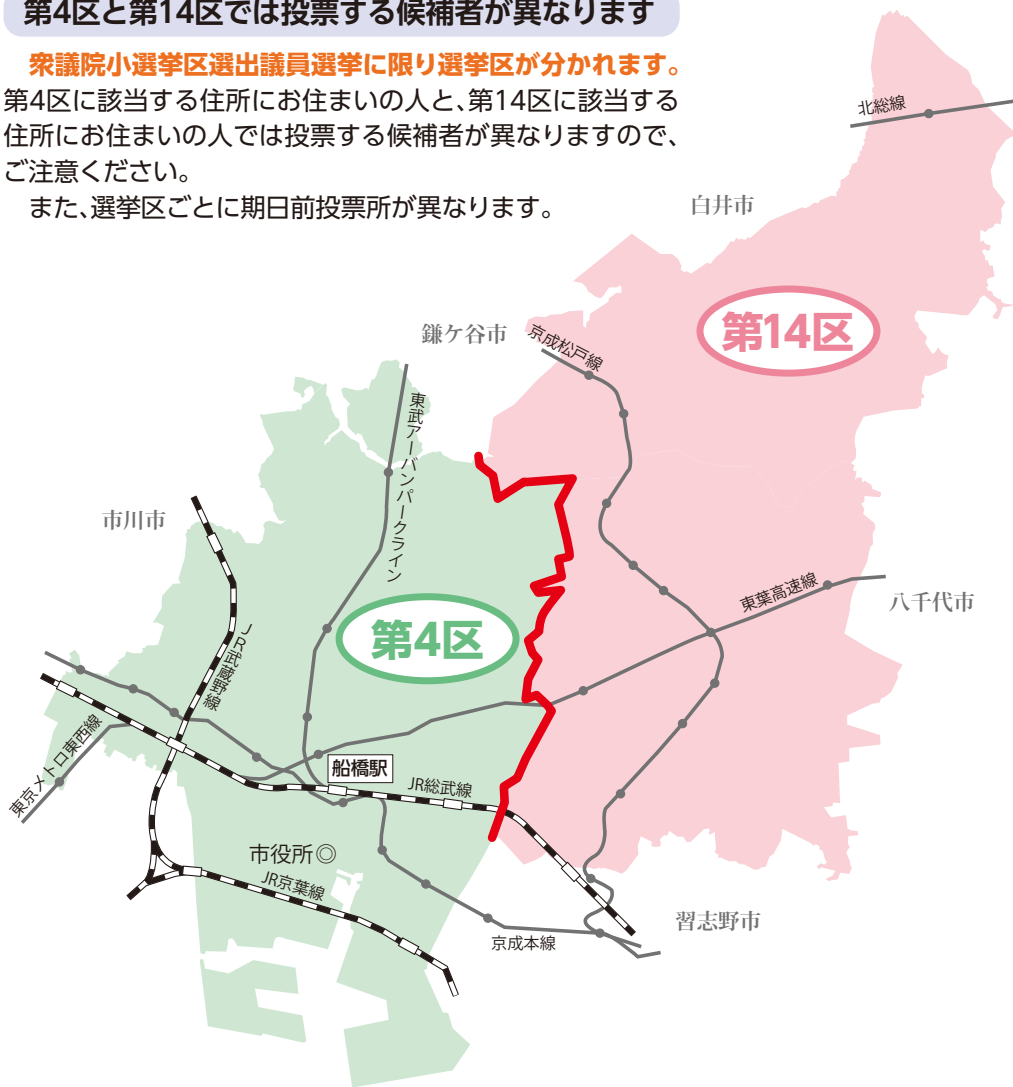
第4区と第14区では投票する候補者が異なります

衆議院小選挙区選出議員選挙に限り選挙区が分かれます。第4区に該当する住所にお住まいの人と、第14区に該当する住所にお住まいの人では投票する候補者が異なりますので、ご注意ください。

また、選挙区ごとに期日前投票所が異なります。

北総線
白井市
第14区
鎌ケ谷市
京成松戸線
東武アーバンパークライン
市川市
東葉高速線
八千代市
JR武蔵野線
第4区
東京メトロ東西線
船橋駅
JR総武線
市役所◎
JR京葉線
習志野市
京成本線